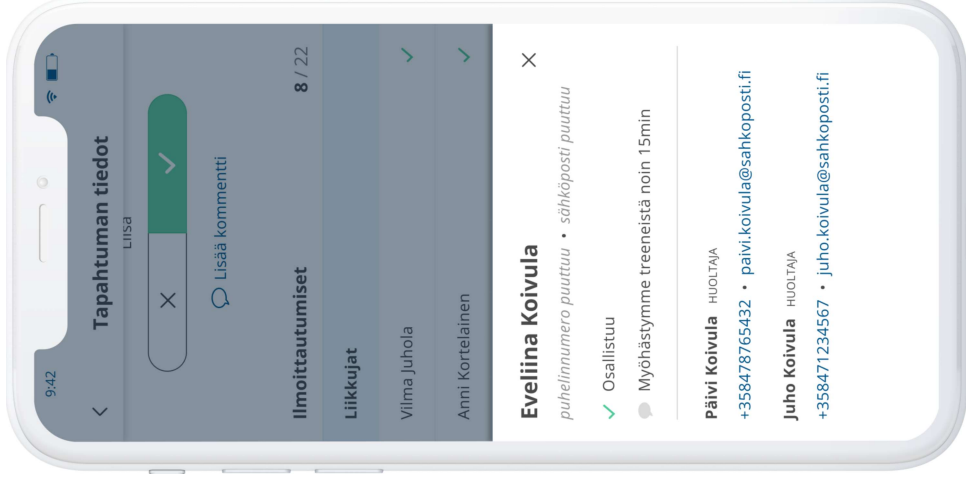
9:42

Tapahtuman tiedot
Liisa

Lisää kommentti

Ilmoittautumiset 8 / 22

Liikkujat

Vilma Juhola

Anni Kortelainen

Eveliina Koivula
puhelinnumero puuttuu • sähköposti puuttuu

Osallistuu

Myöhästymme treeneistä noin 15min

Päivi Koivula HUOLTAJA
+358478765432 • paivi.koivula@sahkoposti.fi

Juho Koivula HUOLTAJA
+358471234567 • juho.koivula@sahkoposti.fi